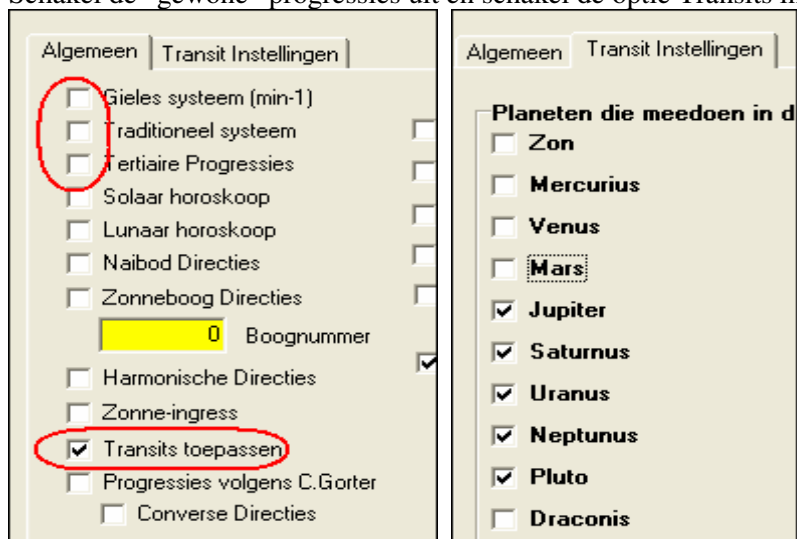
Schakel de "gewone" progressies uit en schakel de optie Transits i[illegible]

Algemeen | Transit Instellingen

Gieles systeem (min-1)
Traditioneel systeem
Tertiaire Progressies
Solaar horoskoop
Lunaar horoskoop
Naibod Directies
Zonneboog Directies
0 Boognummer
Harmonische Directies
Zonne-ingress
☑ Transits toepassen
Progressies volgens C.Gorter
Converse Directies

Algemeen | Transit Instellingen

Planeten die meedoen in d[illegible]
Zon
Mercurius
Venus
Mars
☑ Jupiter
☑ Saturnus
☑ Uranus
☑ Neptunus
☑ Pluto
Draconis